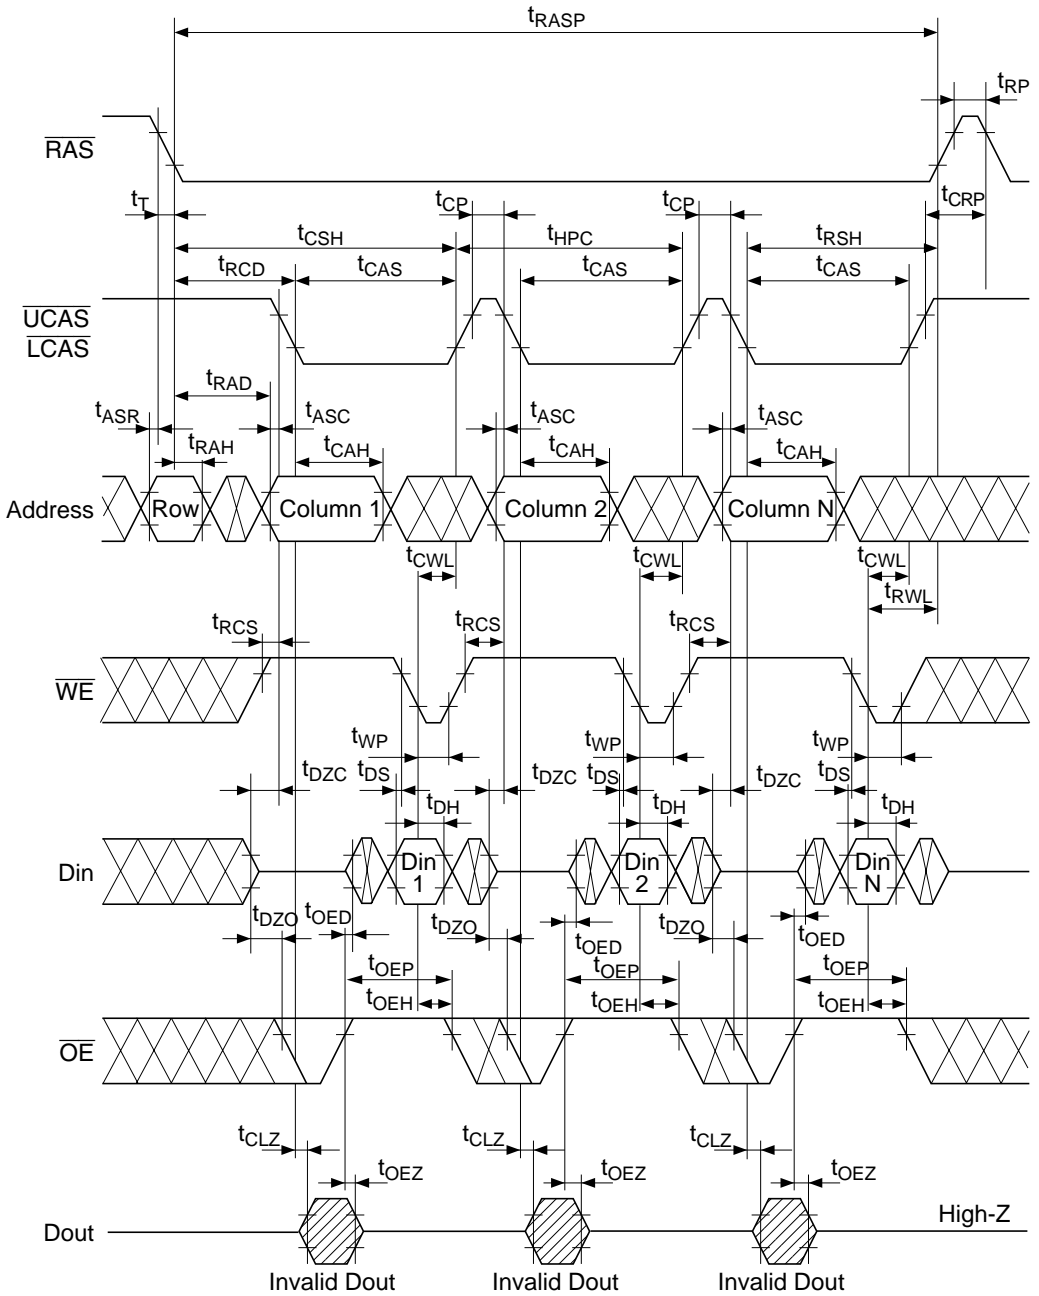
$t_{RASP}$
$t_{RP}$
$\overline{RAS}$
$t_T$
$t_{CP}$
$t_{CP}$
$t_{CRP}$
$t_{CSH}$
$t_{HPC}$
$t_{RSH}$
$t_{RCD}$
$t_{CAS}$
$t_{CAS}$
$t_{CAS}$
$\overline{UCAS}$
$\overline{LCAS}$
$t_{RAD}$
$t_{ASR}$
$t_{ASC}$
$t_{ASC}$
$t_{ASC}$
$t_{RAH}$
$t_{CAH}$
$t_{CAH}$
$t_{CAH}$
Address
Row
Column 1
Column 2
Column N
$t_{CWL}$
$t_{CWL}$
$t_{CWL}$
$t_{RWL}$
$t_{RCS}$
$t_{RCS}$
$t_{RCS}$
$\overline{WE}$
$t_{WP}$
$t_{WP}$
$t_{WP}$
$t_{DZC}$
$t_{DS}$
$t_{DZC}$
$t_{DS}$
$t_{DZC}$
$t_{DS}$
$t_{DH}$
$t_{DH}$
$t_{DH}$
Din
Din 1
Din 2
Din N
$t_{DZO}$
$t_{OED}$
$t_{DZO}$
$t_{OED}$
$t_{DZO}$
$t_{OED}$
$t_{OEP}$
$t_{OEP}$
$t_{OEP}$
$t_{OEH}$
$t_{OEH}$
$t_{OEH}$
$\overline{OE}$
$t_{CLZ}$
$t_{CLZ}$
$t_{CLZ}$
$t_{OEZ}$
$t_{OEZ}$
$t_{OEZ}$
Dout
High-Z
Invalid Dout
Invalid Dout
Invalid Dout